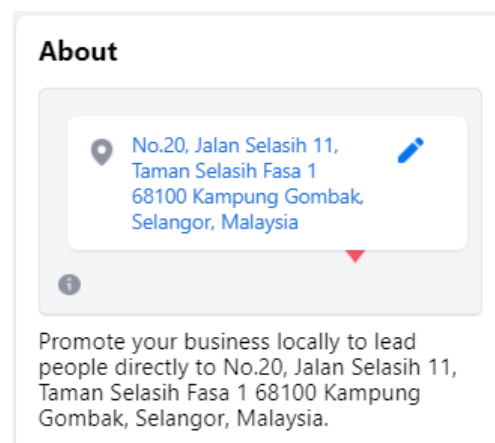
About

No.20, Jalan Selasih 11,
Taman Selasih Fasa 1
68100 Kampung Gombak,
Selangor, Malaysia

Promote your business locally to lead people directly to No.20, Jalan Selasih 11, Taman Selasih Fasa 1 68100 Kampung Gombak, Selangor, Malaysia.